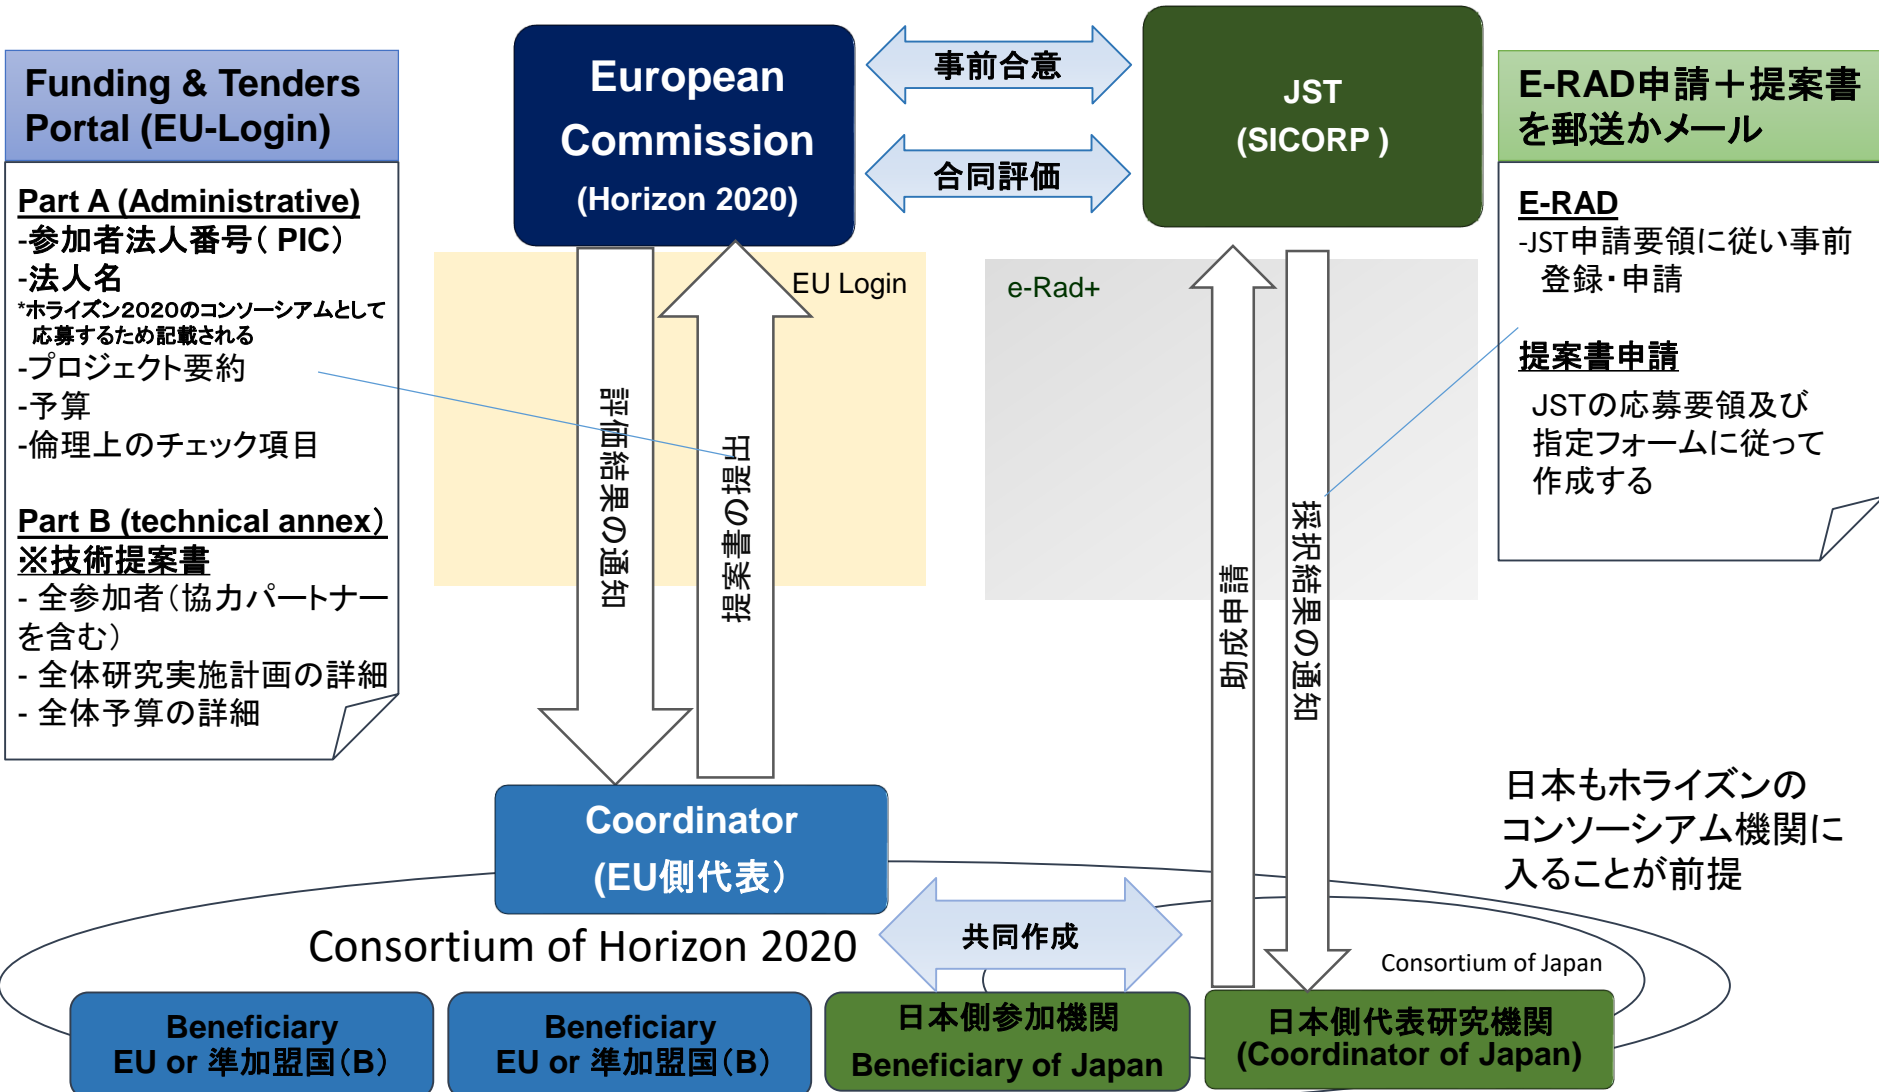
Funding & Tenders Portal (EU-Login)

Part A (Administrative)
-参加者法人番号（PIC）
-法人名
*ホライズン2020のコンソーシアムとして応募するため記載される
-プロジェクト要約
-予算
-倫理上のチェック項目

Part B (technical annex)
※技術提案書
- 全参加者（協力パートナーを含む）
- 全体研究実施計画の詳細
- 全体予算の詳細

European Commission (Horizon 2020)

事前合意

合同評価

JST (SICORP )

E-RAD申請＋提案書を郵送かメール

E-RAD
-JST申請要領に従い事前登録・申請

提案書申請
JSTの応募要領及び指定フォームに従って作成する

EU Login

評価結果の通知

提案書の提出

e-Rad+

助成申請

採択結果の通知

日本もホライズンのコンソーシアム機関に入ることが前提

Coordinator (EU側代表）

共同作成

Consortium of Horizon 2020

Consortium of Japan

Beneficiary EU or 準加盟国(B)

Beneficiary EU or 準加盟国(B)

日本側参加機関 Beneficiary of Japan

日本側代表研究機関 (Coordinator of Japan)